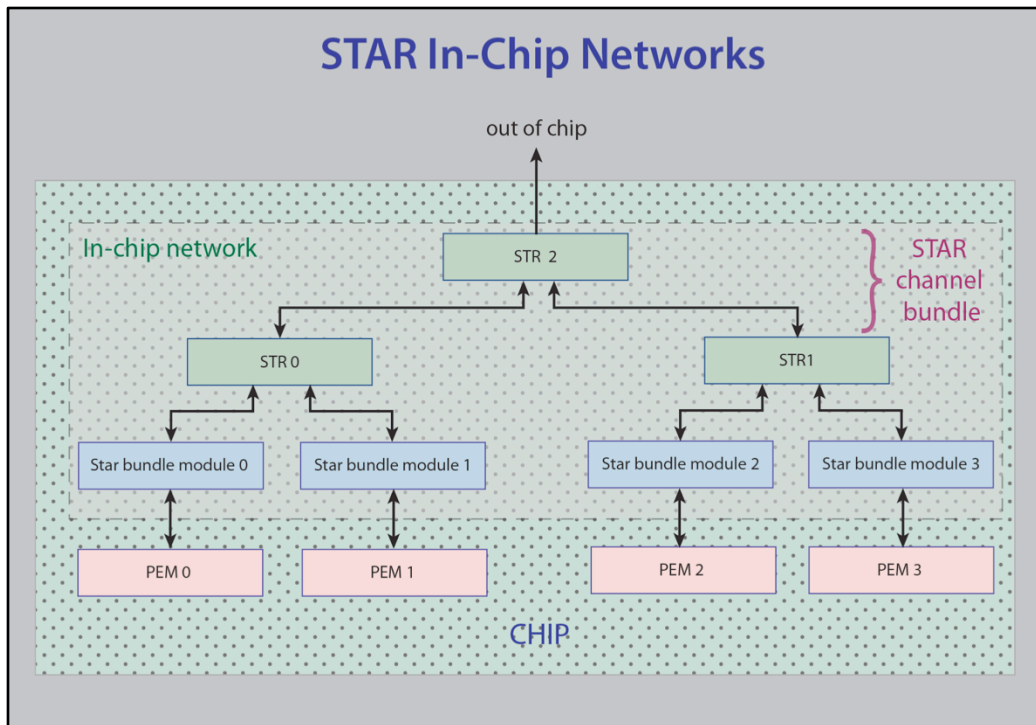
STAR In-Chip Networks

out of chip

In-chip network

STR 2

STAR channel bundle

STR 0

STR1

Star bundle module 0

Star bundle module 1

Star bundle module 2

Star bundle module 3

PEM 0

PEM 1

PEM 2

PEM 3

CHIP